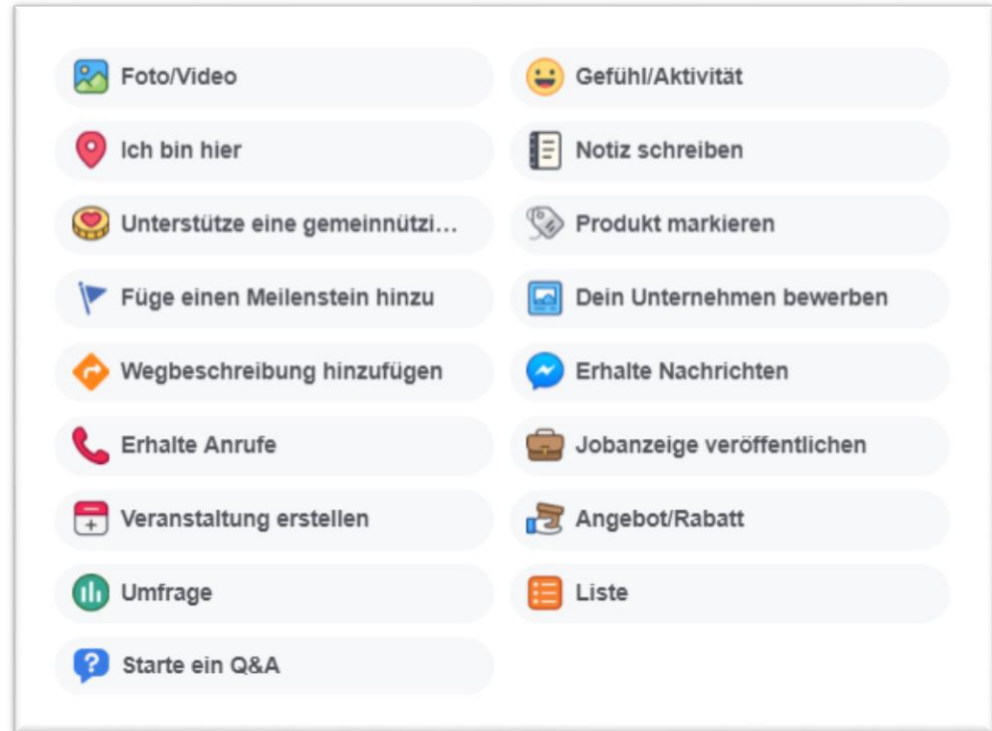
Foto/Video

Gefühl/Aktivität

Ich bin hier

Notiz schreiben

Unterstütze eine gemeinnützi...

Produkt markieren

Füge einen Meilenstein hinzu

Dein Unternehmen bewerben

Wegbeschreibung hinzufügen

Erhalte Nachrichten

Erhalte Anrufe

Jobanzeige veröffentlichen

Veranstaltung erstellen

Angebot/Rabatt

Umfrage

Liste

Starte ein Q&A